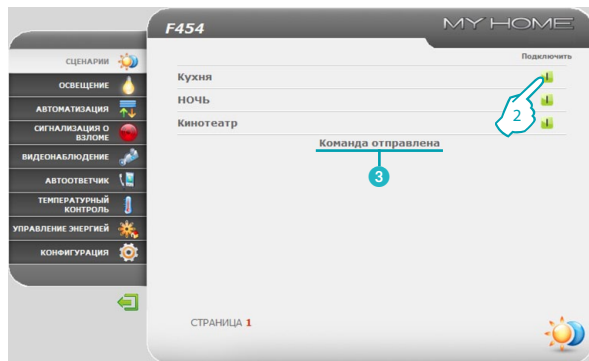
F454

MY HOME

СЦЕНАРИИ
ОСВЕЩЕНИЕ
АВТОМАТИЗАЦИЯ
СИГНАЛИЗАЦИЯ О ВЗЛОМЕ
ВИДЕОНАБЛЮДЕНИЕ
АВТООТВЕТЧИК
ТЕМПЕРАТУРНЫЙ КОНТРОЛЬ
УПРАВЛЕНИЕ ЭНЕРГИЕЙ
КОНФИГУРАЦИЯ

Подключить

Кухня
НОЧЬ
Кинотеатр

2

Команда отправлена

3

СТРАНИЦА 1